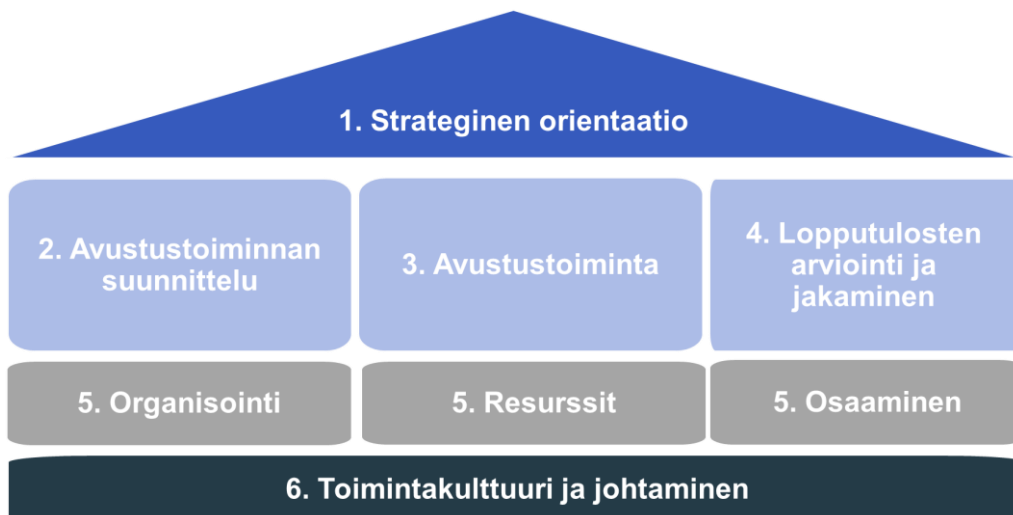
1. Strateginen orientaatio

2. Avustustoiminnan suunnittelu

3. Avustustoiminta

4. Lopputulosten arviointi ja jakaminen

5. Organisointi

5. Resurssit

5. Osaaminen

6. Toimintakulttuuri ja johtaminen